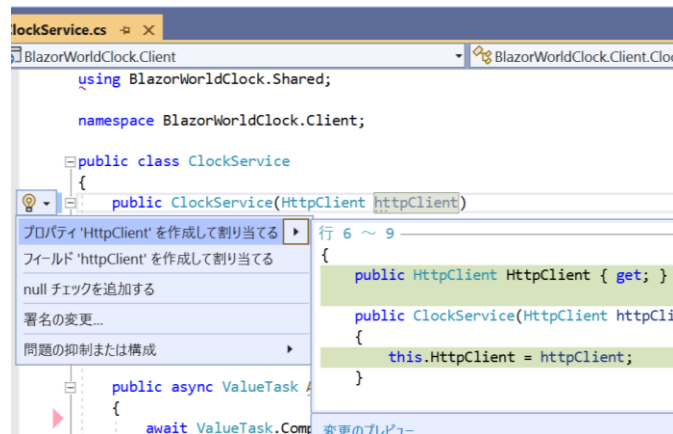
lockService.cs ✕

BlazorWorldClock.Client

BlazorWorldClock.Client.Clo

using BlazorWorldClock.Shared;

namespace BlazorWorldClock.Client;

public class ClockService
{
public ClockService(HttpClient httpClient)

プロパティ 'HttpClient' を作成して割り当てる
フィールド 'httpClient' を作成して割り当てる
null チェックを追加する
署名の変更...
問題の抑制または構成

行 6 ～ 9
{
public HttpClient HttpClient { get; }

public ClockService(HttpClient httpCli
{
this.HttpClient = httpClient;
}

public async ValueTask
{
await ValueTask.Comp

変更のプレビュー